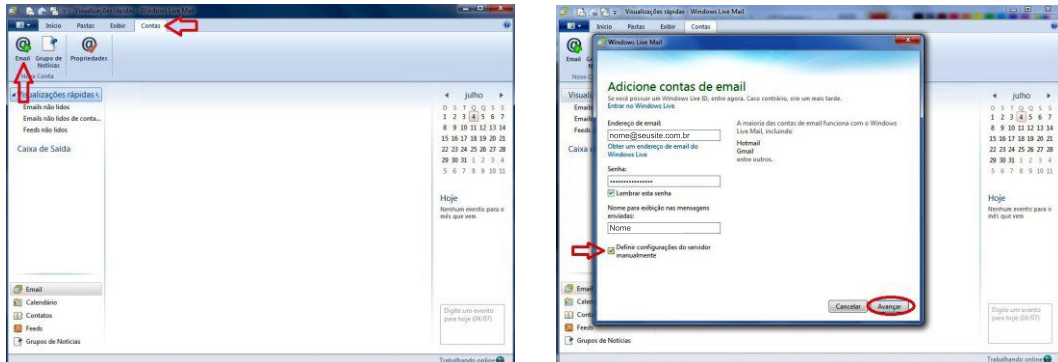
Visualizações rápidas - Windows Live Mail

Início Pastas Exibir Contas

Email Grupo de Notícias Propriedades

Nova Conta

Visualizações rápidas

Emails não lidos

Emails não lidos de conta...

Feeds não lidos

Caixa de Saída

julho

| D | S | T | Q | Q | S | S |
|---|---|---|---|---|---|---|
| 1 | 2 | 3 | 4 | 5 | 6 | 7 |
| 8 | 9 | 10 | 11 | 12 | 13 | 14 |
| 15 | 16 | 17 | 18 | 19 | 20 | 21 |
| 22 | 23 | 24 | 25 | 26 | 27 | 28 |
| 29 | 30 | 31 | 1 | 2 | 3 | 4 |
| 5 | 6 | 7 | 8 | 9 | 10 | 11 |

Hoje

Nenhum evento para o mês que vem

Digite um evento para hoje (04/07)

Email

Calendário

Contatos

Feeds

Grupos de Notícias

Trabalhando online

Visualizações rápidas - Windows Live Mail

Início Pastas Exibir Contas

Windows Live Mail

Adicione contas de email

Se você possuir um Windows Live ID, entre agora. Caso contrário, crie um mais tarde.

Entrar no Windows Live

Endereço de email:

nome@seusite.com.br

Obter um endereço de email do Windows Live

Senha:

••••••••••••••••

Lembrar esta senha

Nome para exibição nas mensagens enviadas:

Nome

Definir configurações do servidor manualmente

A maioria das contas de email funciona com o Windows Live Mail, incluindo

Hotmail

Gmail

entre outros.

Cancelar Avançar

julho

| D | S | T | Q | Q | S | S |
|---|---|---|---|---|---|---|
| 1 | 2 | 3 | 4 | 5 | 6 | 7 |
| 8 | 9 | 10 | 11 | 12 | 13 | 14 |
| 15 | 16 | 17 | 18 | 19 | 20 | 21 |
| 22 | 23 | 24 | 25 | 26 | 27 | 28 |
| 29 | 30 | 31 | 1 | 2 | 3 | 4 |
| 5 | 6 | 7 | 8 | 9 | 10 | 11 |

Hoje

Nenhum evento para o mês que vem

Digite um evento para hoje (04/07)

Grupos de Notícias

Trabalhando online